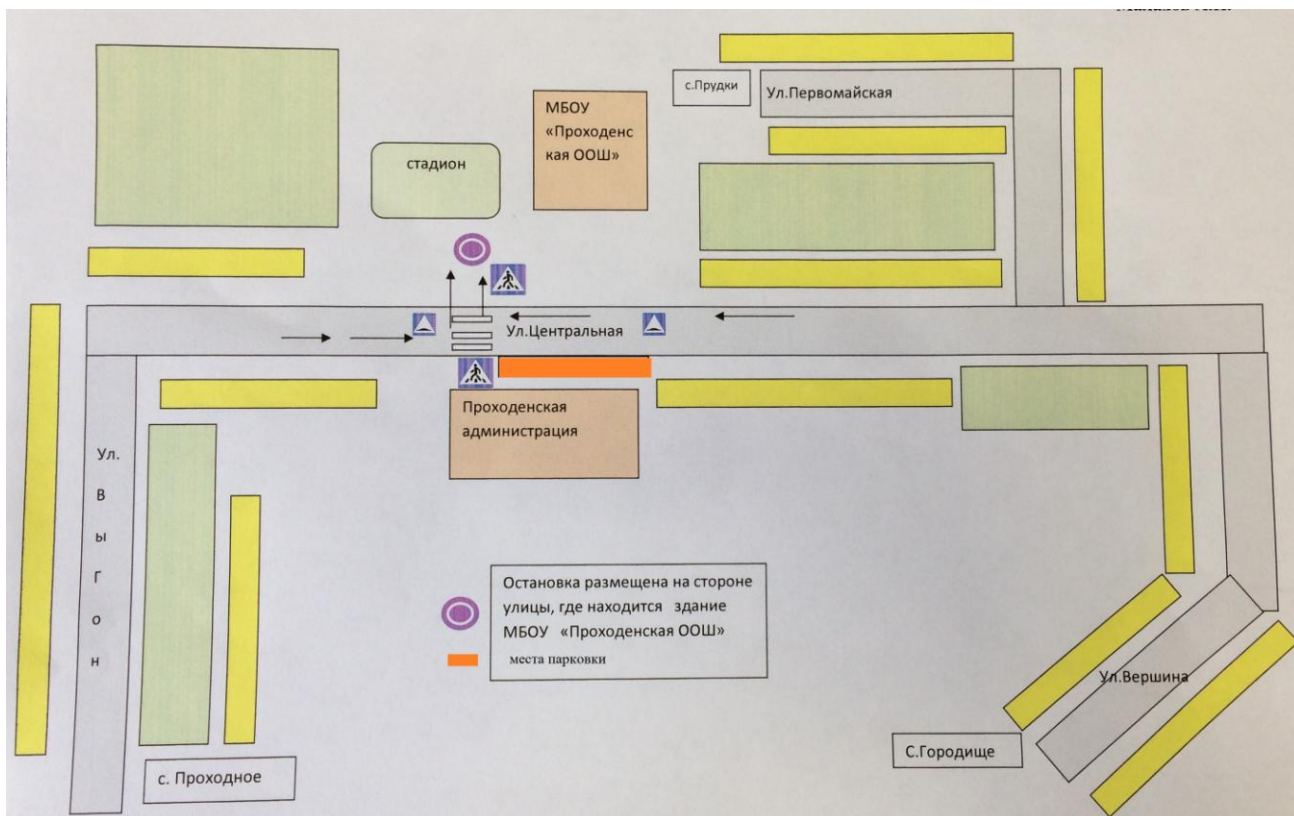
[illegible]

МБОУ «Проходенская ООШ»

с.Прудки

Ул.Первомайская

стадион

Ул.Центральная

Проходенская администрация

Ул. В ы г о н

Остановка размещена на стороне улицы, где находится здание МБОУ «Проходенская ООШ»

места парковки

Ул.Вершина

С.Городище

с. Проходное